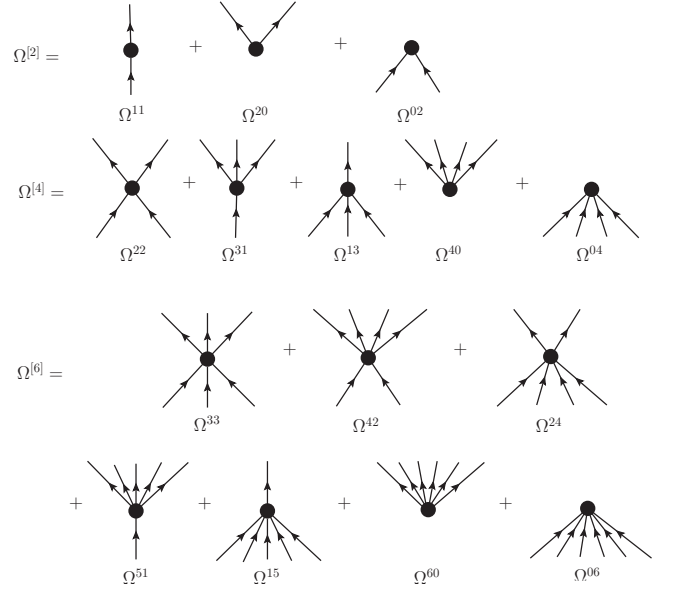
$\Omega^{[2]} =$ + +

$\Omega^{11}$ $\Omega^{20}$ $\Omega^{02}$

$\Omega^{[4]} =$ + + + +

$\Omega^{22}$ $\Omega^{31}$ $\Omega^{13}$ $\Omega^{40}$ $\Omega^{04}$

$\Omega^{[6]} =$ + +

$\Omega^{33}$ $\Omega^{42}$ $\Omega^{24}$

+ + + +

$\Omega^{51}$ $\Omega^{15}$ $\Omega^{60}$ $\Omega^{06}$